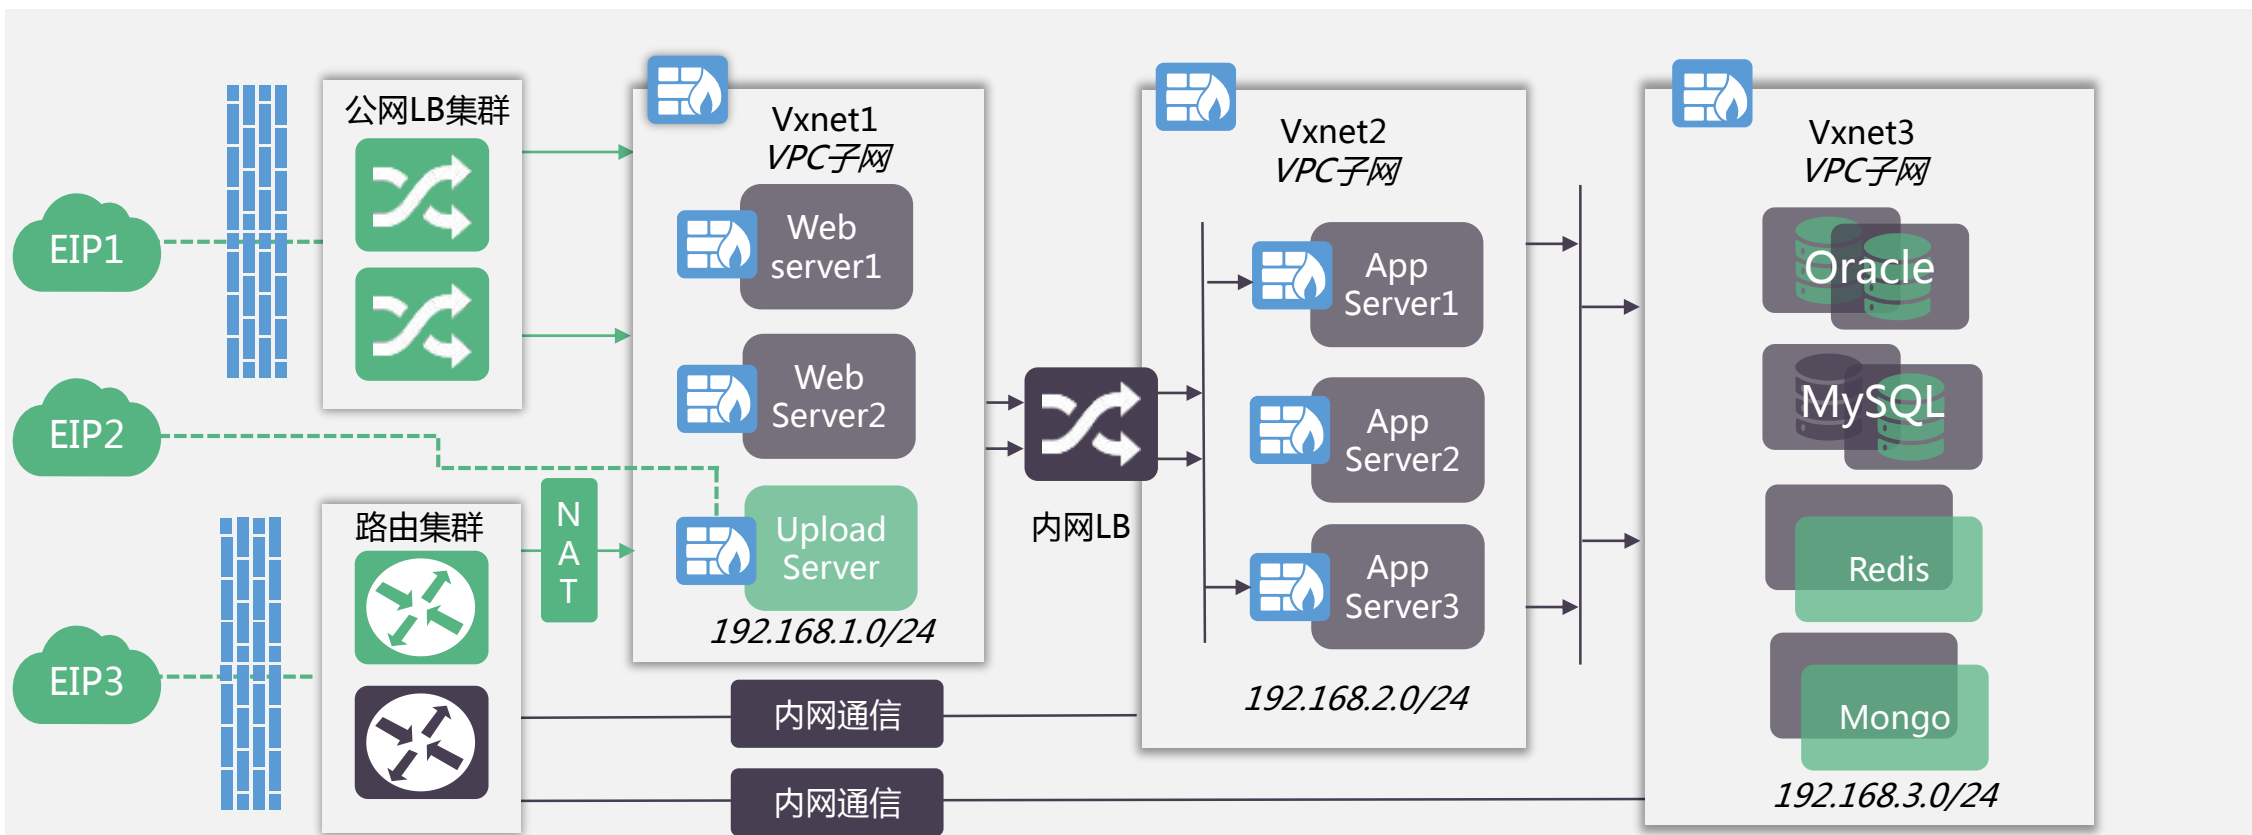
EIP1

EIP2

EIP3

公网LB集群

路由集群

N A T

Vxnet1
VPC子网

Web server1

Web Server2

Upload Server

192.168.1.0/24

内网LB

Vxnet2
VPC子网

App Server1

App Server2

App Server3

192.168.2.0/24

Vxnet3
VPC子网

Oracle

MySQL

Redis

Mongo

192.168.3.0/24

内网通信

内网通信